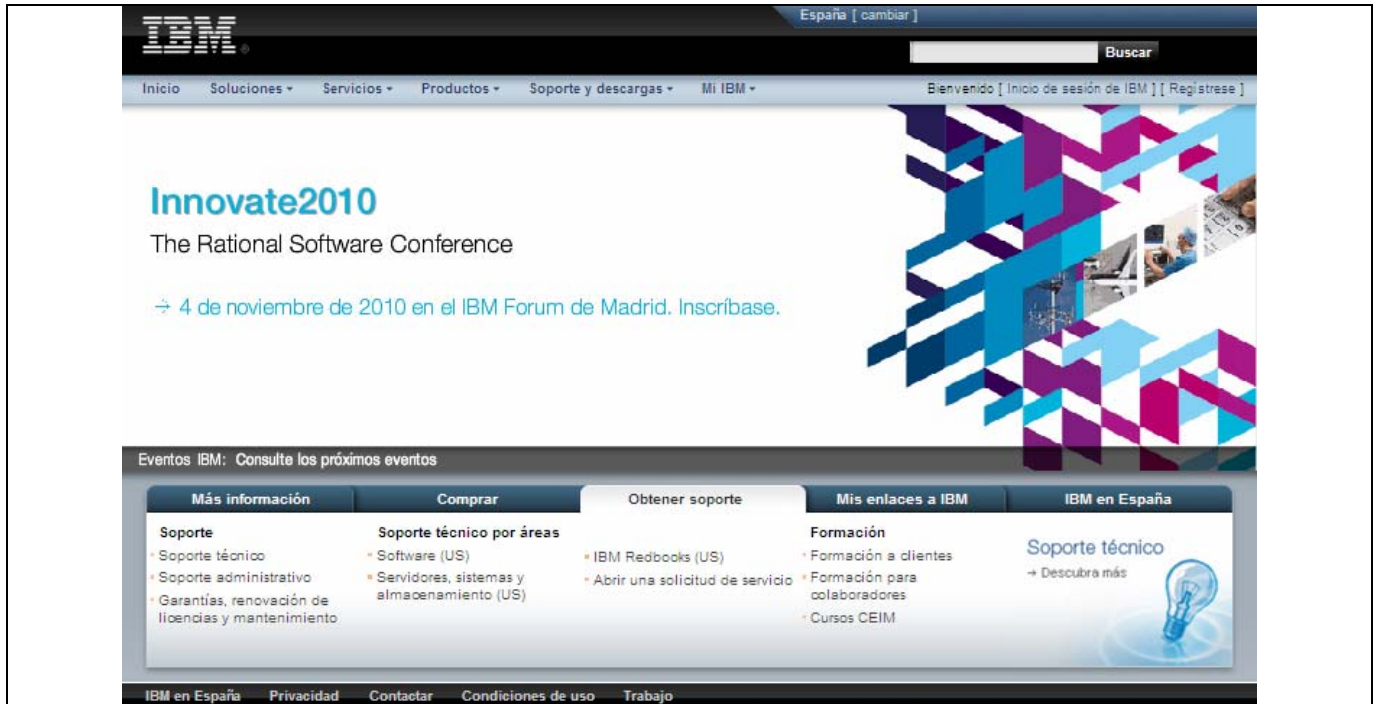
IBM

España [ cambiar ]

Buscar

Inicio Soluciones ▾ Servicios ▾ Productos ▾ Soporte y descargas ▾ Mi IBM ▾

Bienvenido [ Inicio de sesión de IBM ] [ Regístrese ]

Innovate2010

The Rational Software Conference

→ 4 de noviembre de 2010 en el IBM Forum de Madrid. Inscríbase.

Eventos IBM: Consulte los próximos eventos

| Más información | Comprar | Obtener soporte | Mis enlaces a IBM | IBM en España |
|---|---|---|---|---|

Soporte
Soporte técnico
Soporte administrativo
Garantías, renovación de licencias y mantenimiento

Soporte técnico por áreas
Software (US)
Servidores, sistemas y almacenamiento (US)

IBM Redbooks (US)
Abrir una solicitud de servicio

Formación
Formación a clientes
Formación para colaboradores
Cursos CEIM

Soporte técnico
→ Descubra más

IBM en España Privacidad Contactar Condiciones de uso Trabajo